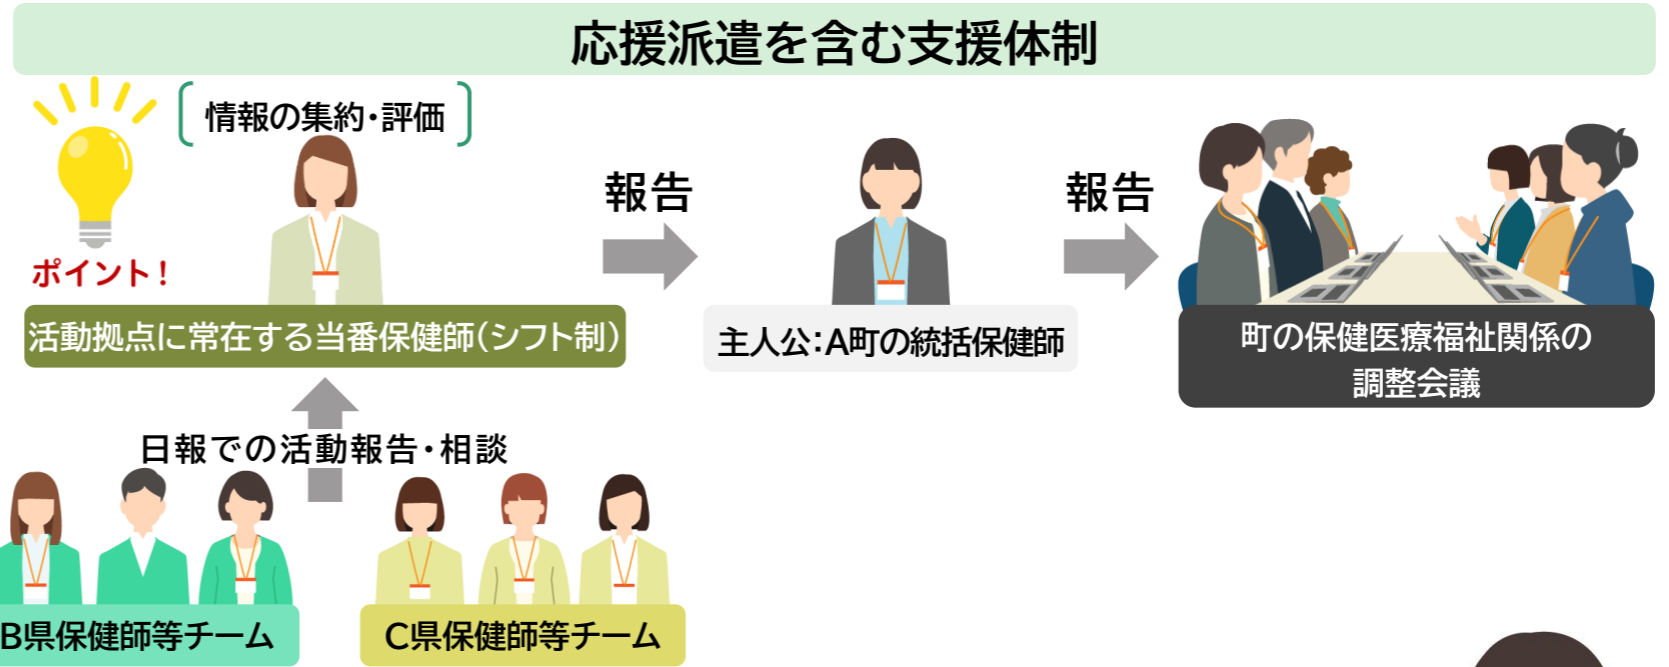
応援派遣を含む支援体制

情報の集約・評価

ポイント!

活動拠点に常在する当番保健師(シフト制)

報告

主人公:A町の統括保健師

報告

町の保健医療福祉関係の調整会議

日報での活動報告・相談

B県保健師等チーム

C県保健師等チーム